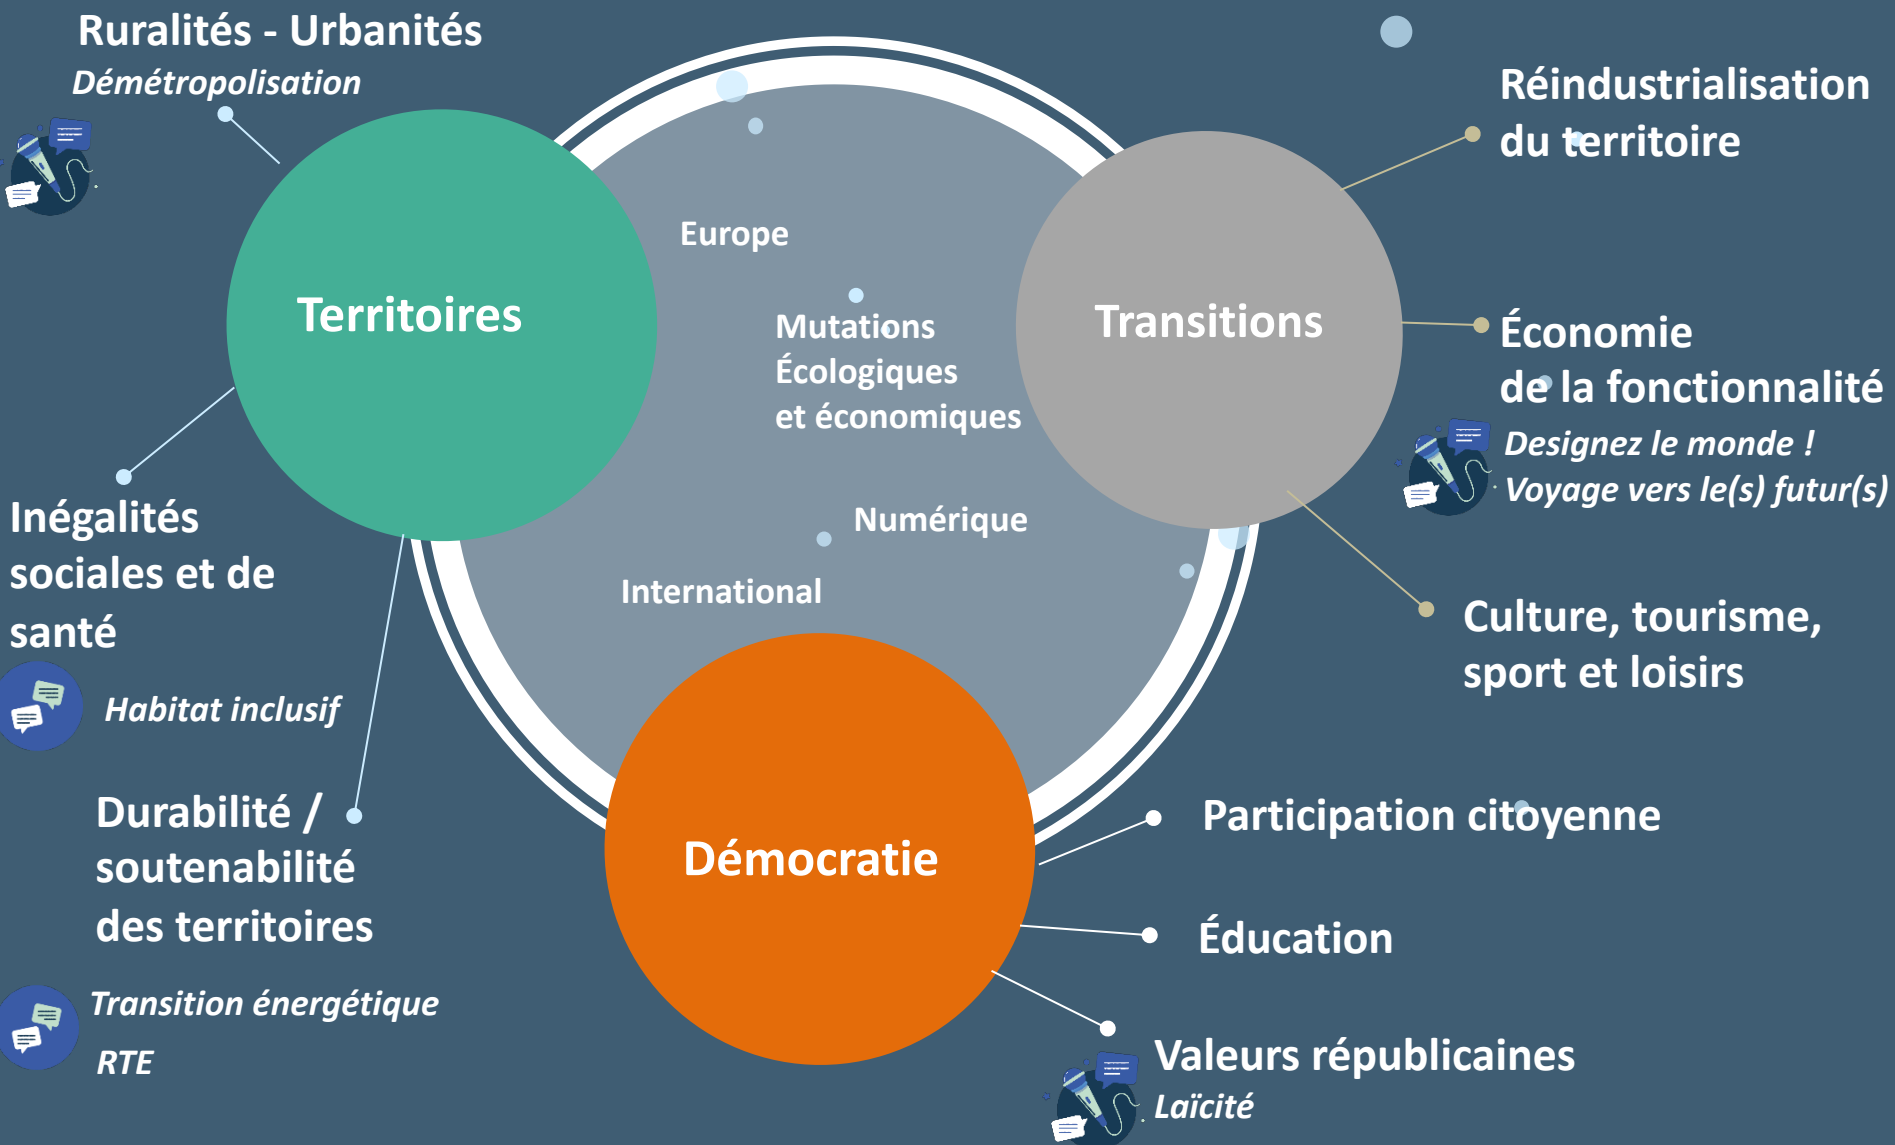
Ruralités - Urbanités

Démétropolisation

Territoires

Europe

Mutations Écologiques et économiques

Numérique

International

Transitions

Réindustrialisation du territoire

Économie de la fonctionnalité

Designez le monde ! Voyage vers le(s) futur(s)

Culture, tourisme, sport et loisirs

Inégalités sociales et de santé

Habitat inclusif

Durabilité / soutenabilité des territoires

Transition énergétique

RTE

Démocratie

Participation citoyenne

Éducation

Valeurs républicaines

Laïcité